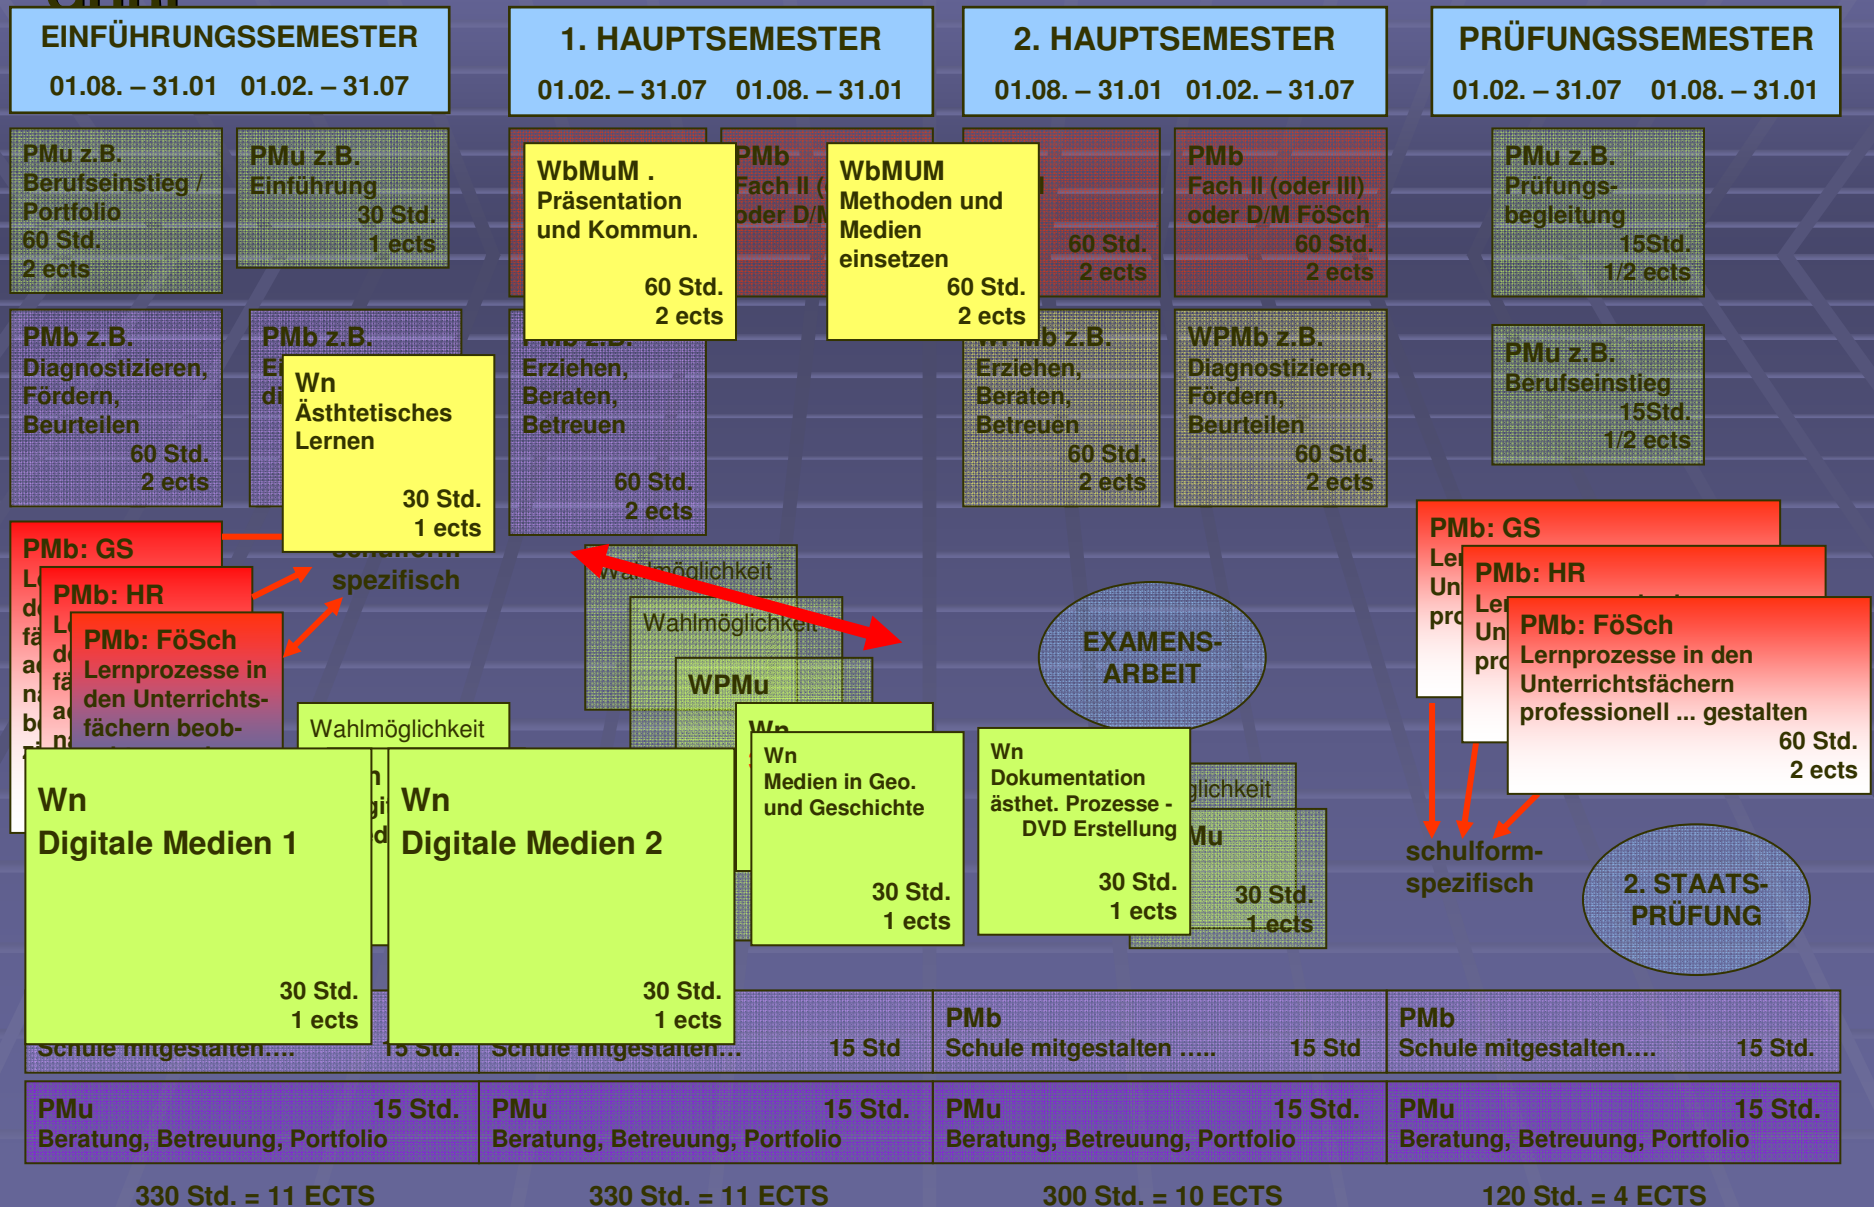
EINFÜHRUNGSSEMESTER
01.08. – 31.01 01.02. – 31.07

1. HAUPTSEMESTER
01.02. – 31.07 01.08. – 31.01

2. HAUPTSEMESTER
01.08. – 31.01 01.02. – 31.07

PRÜFUNGSSEMESTER
01.02. – 31.07 01.08. – 31.01

PMu z.B. Berufseinstieg / Portfolio 60 Std. 2 ects

PMu z.B. Einführung 30 Std. 1 ects

WbMuM . Präsentation und Kommun. 60 Std. 2 ects

PMb Fach II ( oder D/M

WbMUM Methoden und Medien einsetzen 60 Std. 2 ects

60 Std. 2 ects

PMb Fach II (oder III) oder D/M FöSch 60 Std. 2 ects

PMu z.B. Prüfungsbegleitung 15Std. 1/2 ects

PMb z.B. Diagnostizieren, Fördern, Beurteilen 60 Std. 2 ects

PMb z.B. E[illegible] di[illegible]

Wn Ästhtetisches Lernen 30 Std. 1 ects

Erziehen, Beraten, Betreuen 60 Std. 2 ects

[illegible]b z.B. Erziehen, Beraten, Betreuen 60 Std. 2 ects

WPMb z.B. Diagnostizieren, Fördern, Beurteilen 60 Std. 2 ects

PMu z.B. Berufseinstieg 15Std. 1/2 ects

PMb: GS

PMb: HR

PMb: FöSch Lernprozesse in den Unterrichtsfächern beob-

spezifisch

Wahlmöglichkeit

Wahlmöglichkeit

WPMu

Wahlmöglichkeit

EXAMENS-ARBEIT

PMb: GS Ler Un pro

PMb: HR Ler Un pro

PMb: FöSch Lernprozesse in den Unterrichtsfächern professionell ... gestalten 60 Std. 2 ects

Wn Digitale Medien 1 30 Std. 1 ects

Wn Digitale Medien 2 30 Std. 1 ects

Wn Medien in Geo. und Geschichte 30 Std. 1 ects

Wn Dokumentation ästhet. Prozesse - DVD Erstellung 30 Std. 1 ects

glichkeit

Mu 30 Std. 1 ects

schulform-spezifisch

2. STAATS-PRÜFUNG

Schule mitgestalten.... 15 Std.

Schule mitgestalten.... 15 Std

PMb Schule mitgestalten ..... 15 Std

PMb Schule mitgestalten.... 15 Std.

PMu 15 Std. Beratung, Betreuung, Portfolio

PMu 15 Std. Beratung, Betreuung, Portfolio

PMu 15 Std. Beratung, Betreuung, Portfolio

PMu 15 Std. Beratung, Betreuung, Portfolio

330 Std. = 11 ECTS

330 Std. = 11 ECTS

300 Std. = 10 ECTS

120 Std. = 4 ECTS